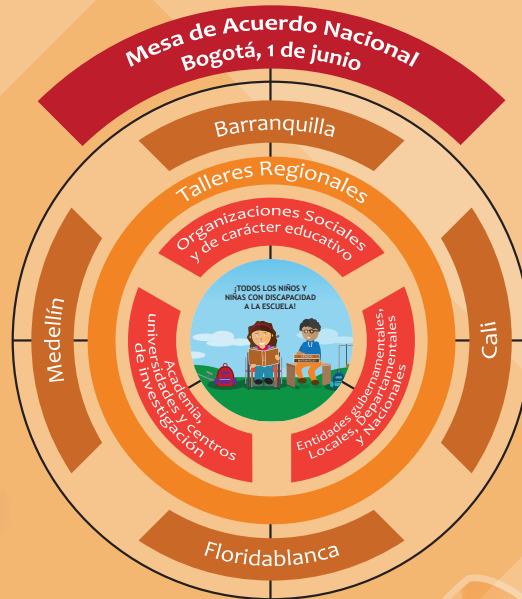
Mesa de Acuerdo Nacional
Bogotá, 1 de junio

Barranquilla

Talleres Regionales

Organizaciones Sociales y de carácter educativo

¡TODOS LOS NIÑOS Y NIÑAS CON DISCAPACIDAD A LA ESCUELA!

Medellín

Cali

Academia, universidades y centros de investigación

Entidades gubernamentales, Locales, Departamentales y Nacionales

Floridablanca